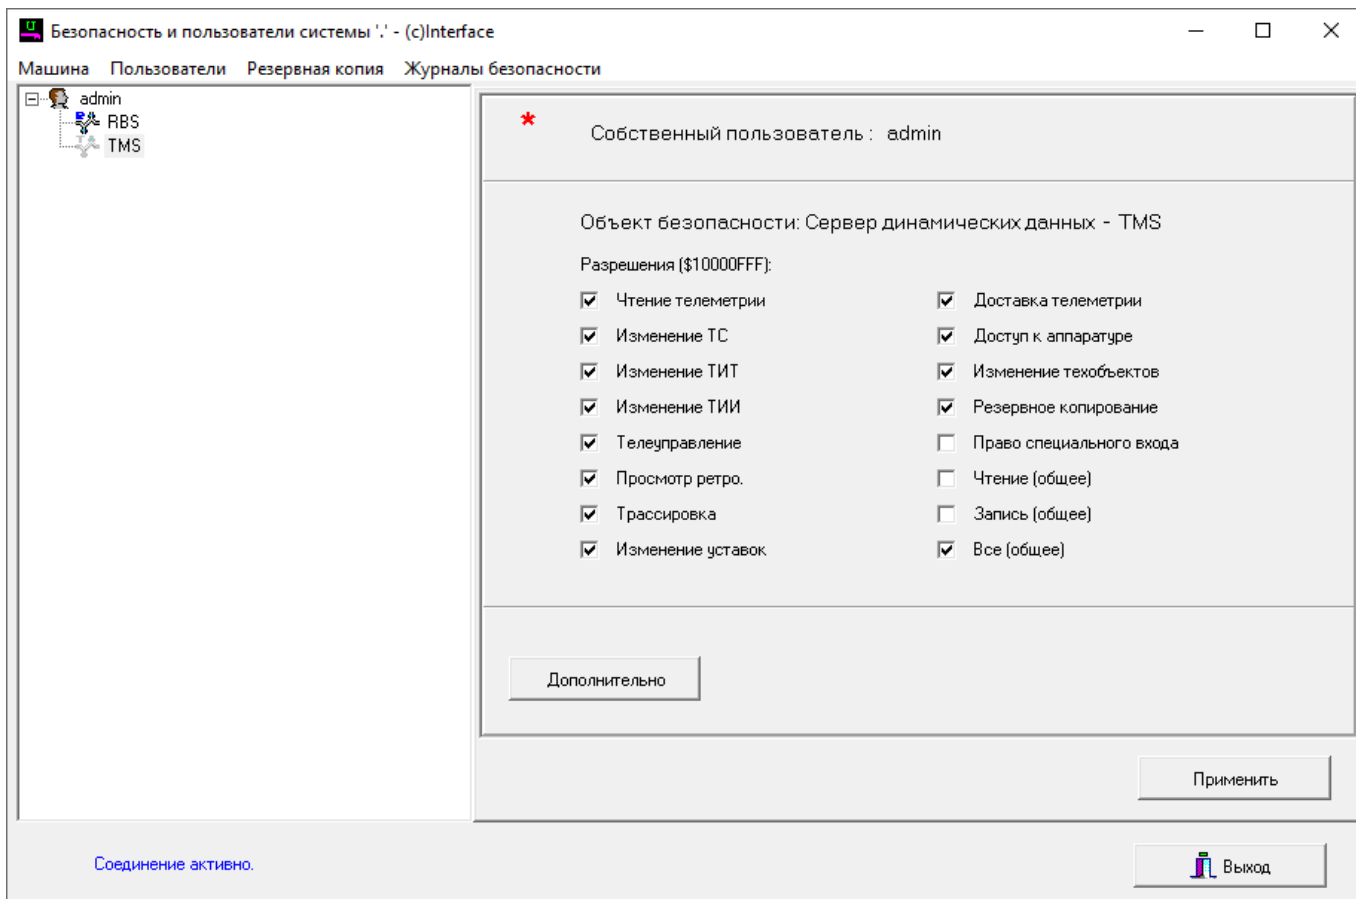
Безопасность и пользователи системы '.' - (c)Interface

Машина Пользователи Резервная копия Журналы безопасности

admin
RBS
TMS

*

Собственный пользователь : admin

Объект безопасности: Сервер динамических данных - TMS

Разрешения ($10000FFF):

Чтение телеметрии
Изменение ТС
Изменение ТИТ
Изменение ТИИ
Телеуправление
Просмотр ретро.
Трассировка
Изменение уставок

Доставка телеметрии
Доступ к аппаратуре
Изменение техобъектов
Резервное копирование
Право специального входа
Чтение (общее)
Запись (общее)
Все (общее)

Дополнительно

Применить

Соединение активно.

Выход